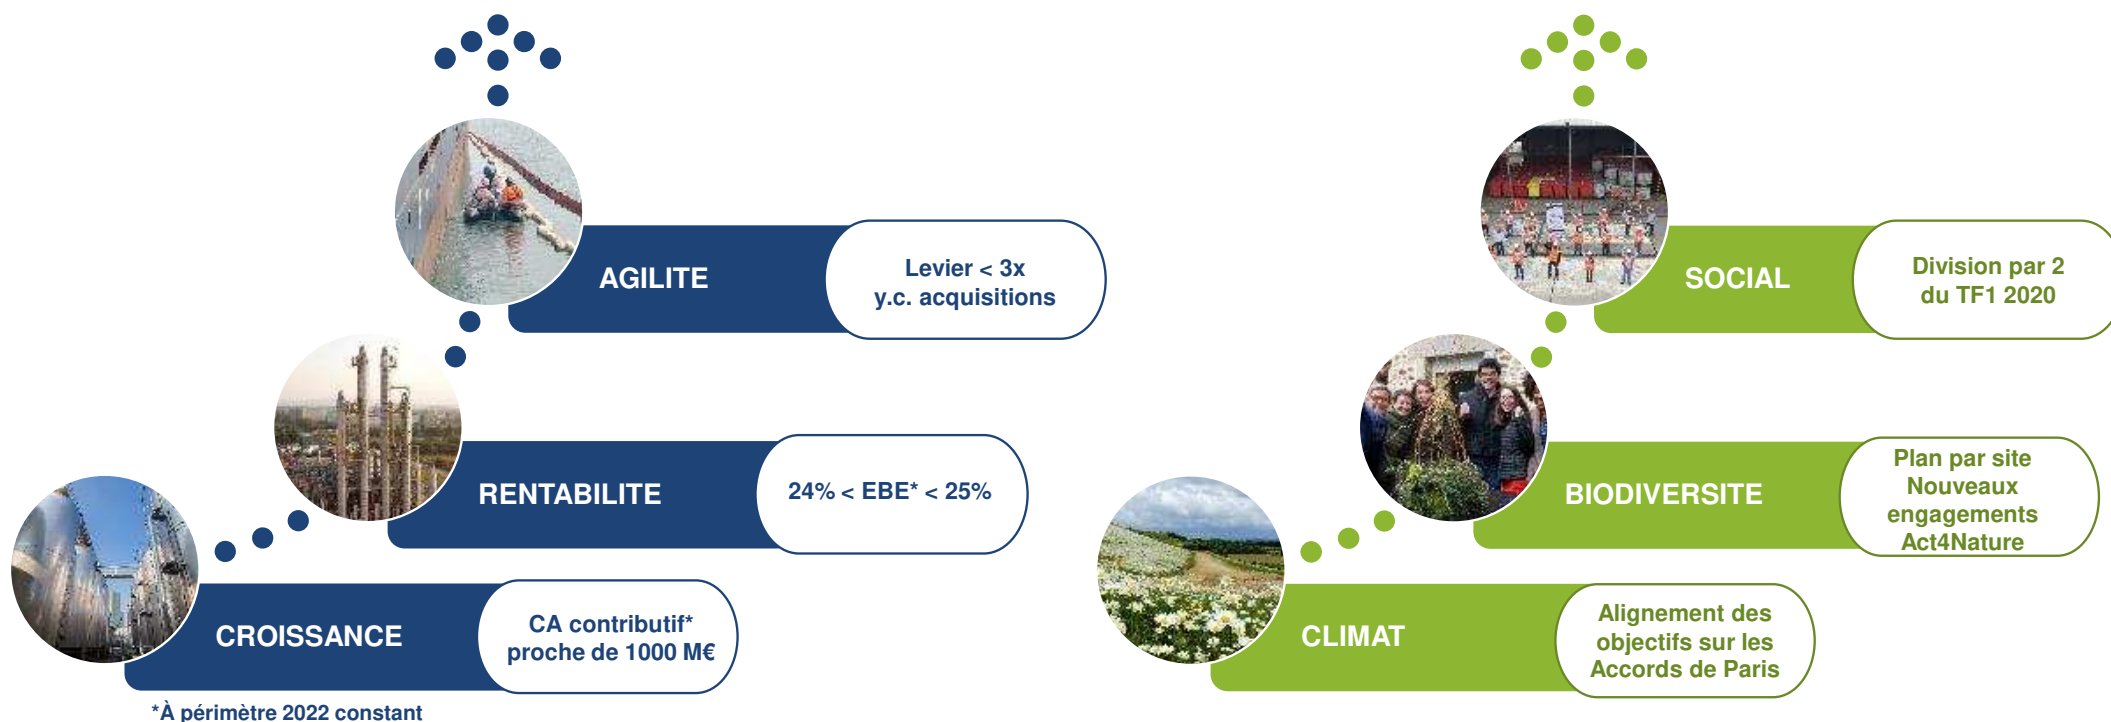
AGILITE

Levier < 3x
y.c. acquisitions

RENTABILITE

24% < EBE* < 25%

CROISSANCE

CA contributif*
proche de 1000 M€

*À périmètre 2022 constant

SOCIAL

Division par 2
du TF1 2020

BIODIVERSITE

Plan par site
Nouveaux engagements Act4Nature

CLIMAT

Alignement des objectifs sur les Accords de Paris